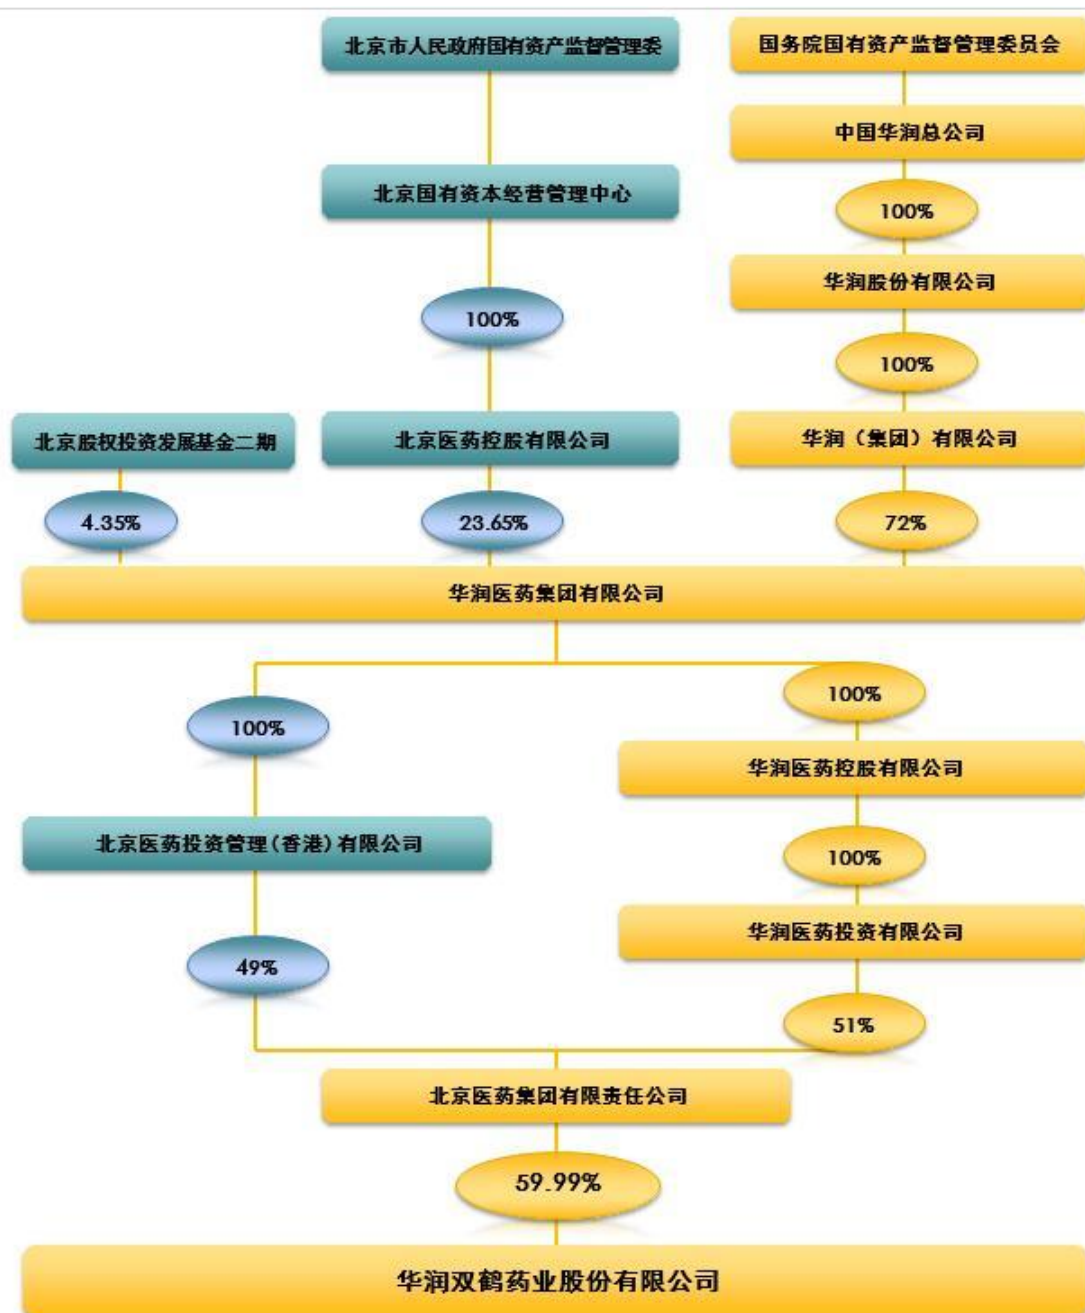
北京市人民政府国有资产监督管理委

国务院国有资产监督管理委员会

中国华润总公司

100%

北京国有资本经营管理中心

华润股份有限公司

100%

100%

北京股权投资发展基金二期

北京医药控股有限公司

华润（集团）有限公司

4.35%

23.65%

72%

华润医药集团有限公司

100%

100%

华润医药控股有限公司

北京医药投资管理（香港）有限公司

100%

华润医药投资有限公司

49%

51%

北京医药集团有限责任公司

59.99%

华润双鹤药业股份有限公司